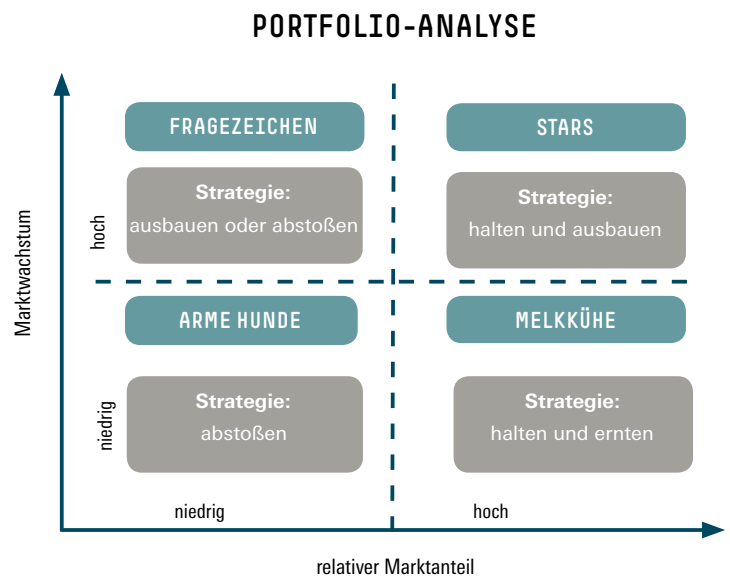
PORTFOLIO-ANALYSE

Marktwachstum

hoch

FRAGEZEICHEN

Strategie:
ausbauen oder abstoßen

STARS

Strategie:
halten und ausbauen

niedrig

ARME HUNDE

Strategie:
abstoßen

MELKKÜHE

Strategie:
halten und ernten

niedrig

hoch

relativer Marktanteil